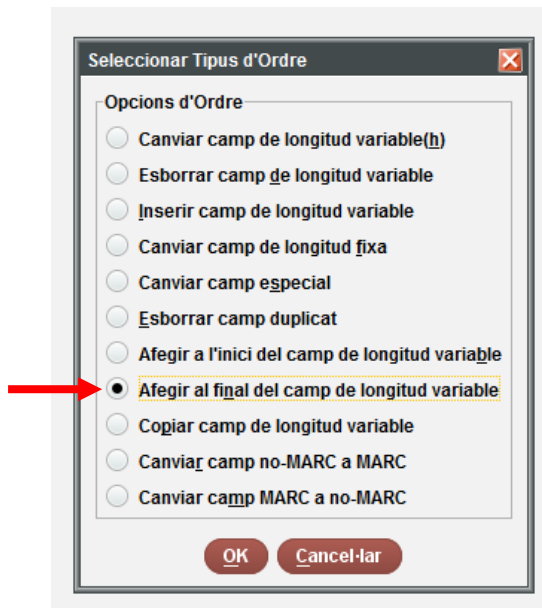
Seleccionar Tipus d'Ordre

Opcions d'Ordre

Canviar camp de longitud variable(h)

Esborrar camp de longitud variable

Inserir camp de longitud variable

Canviar camp de longitud fixa

Canviar camp especial

Esborrar camp duplicat

Afegir a l'inici del camp de longitud variable

Afegir al final del camp de longitud variable

Copiar camp de longitud variable

Canviar camp no-MARC a MARC

Canviar camp MARC a no-MARC

OK

Cancel·lar